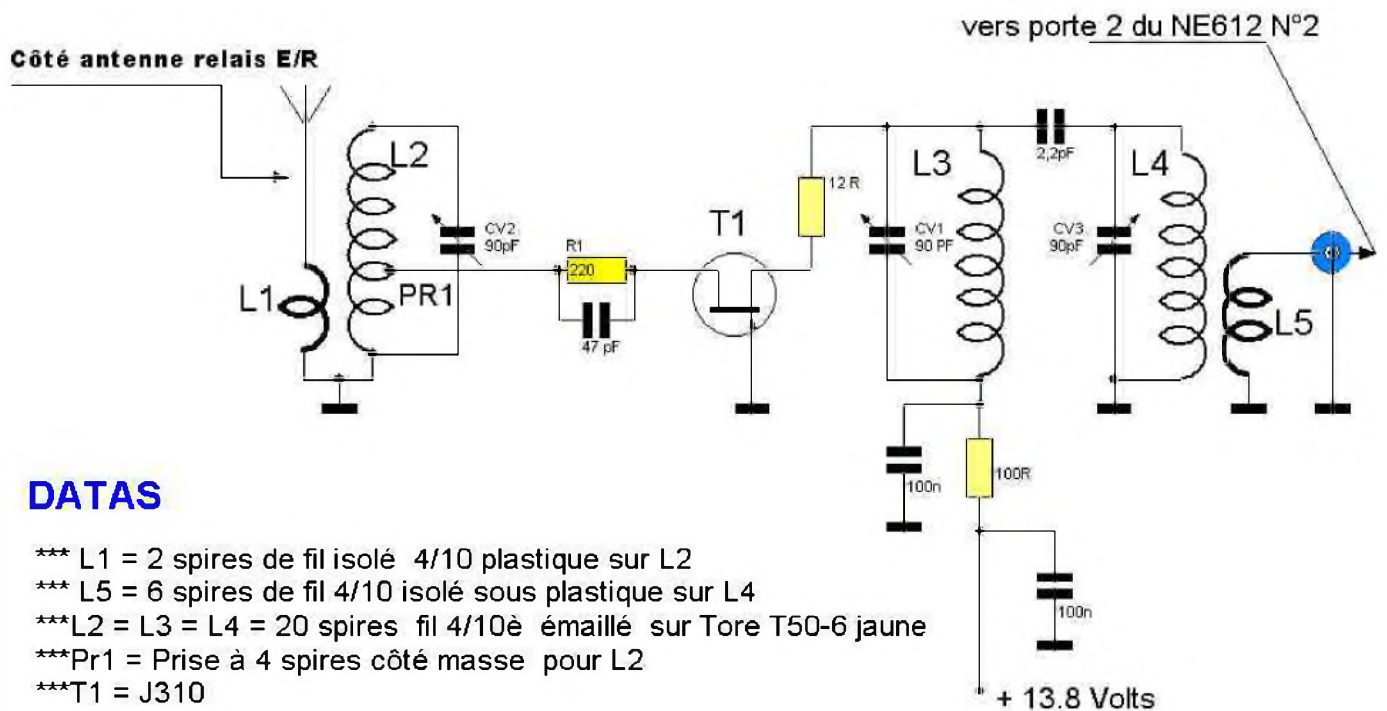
vers porte 2 du NE612 N°2

Côté antenne relais E/R

L2

L1

PR1

CV2
90pF

R1
220

47 pF

T1

12 R

L3

CV1
90 PF

2,2pF

L4

CV3
90pF

L5

100n

100R

100n

+ 13.8 Volts

DATAS

*** L1 = 2 spires de fil isolé 4/10 plastique sur L2
*** L5 = 6 spires de fil 4/10 isolé sous plastique sur L4
***L2 = L3 = L4 = 20 spires fil 4/10è émaillé sur Tore T50-6 jaune
***Pr1 = Prise à 4 spires côté masse pour L2
***T1 = J310